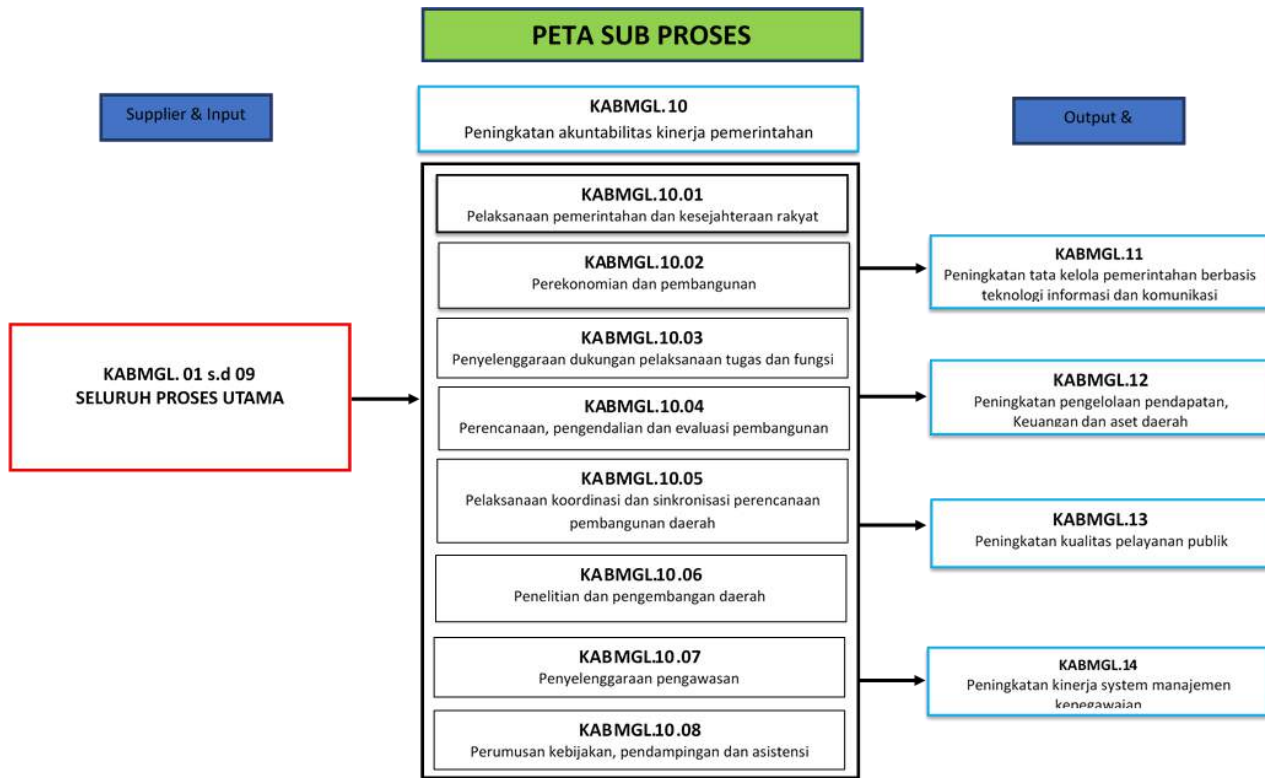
PETA SUB PROSES

Supplier & Input

KABMGL.10
Peningkatan akuntabilitas kinerja pemerintahan

Output &

KABMGL. 01 s.d 09
SELURUH PROSES UTAMA

KABMGL.10.01
Pelaksanaan pemerintahan dan kesejahteraan rakyat

KABMGL.10.02
Perekonomian dan pembangunan

KABMGL.10.03
Penyelenggaraan dukungan pelaksanaan tugas dan fungsi

KABMGL.10.04
Perencanaan, pengendalian dan evaluasi pembangunan

KABMGL.10.05
Pelaksanaan koordinasi dan sinkronisasi perencanaan pembangunan daerah

KABMGL.10.06
Penelitian dan pengembangan daerah

KABMGL.10.07
Penyelenggaraan pengawasan

KABMGL.10.08
Perumusan kebijakan, pendampingan dan asistensi

KABMGL.11
Peningkatan tata kelola pemerintahan berbasis teknologi informasi dan komunikasi

KABMGL.12
Peningkatan pengelolaan pendapatan, Keuangan dan aset daerah

KABMGL.13
Peningkatan kualitas pelayanan publik

KABMGL.14
Peningkatan kinerja system manajemen kepegawaian